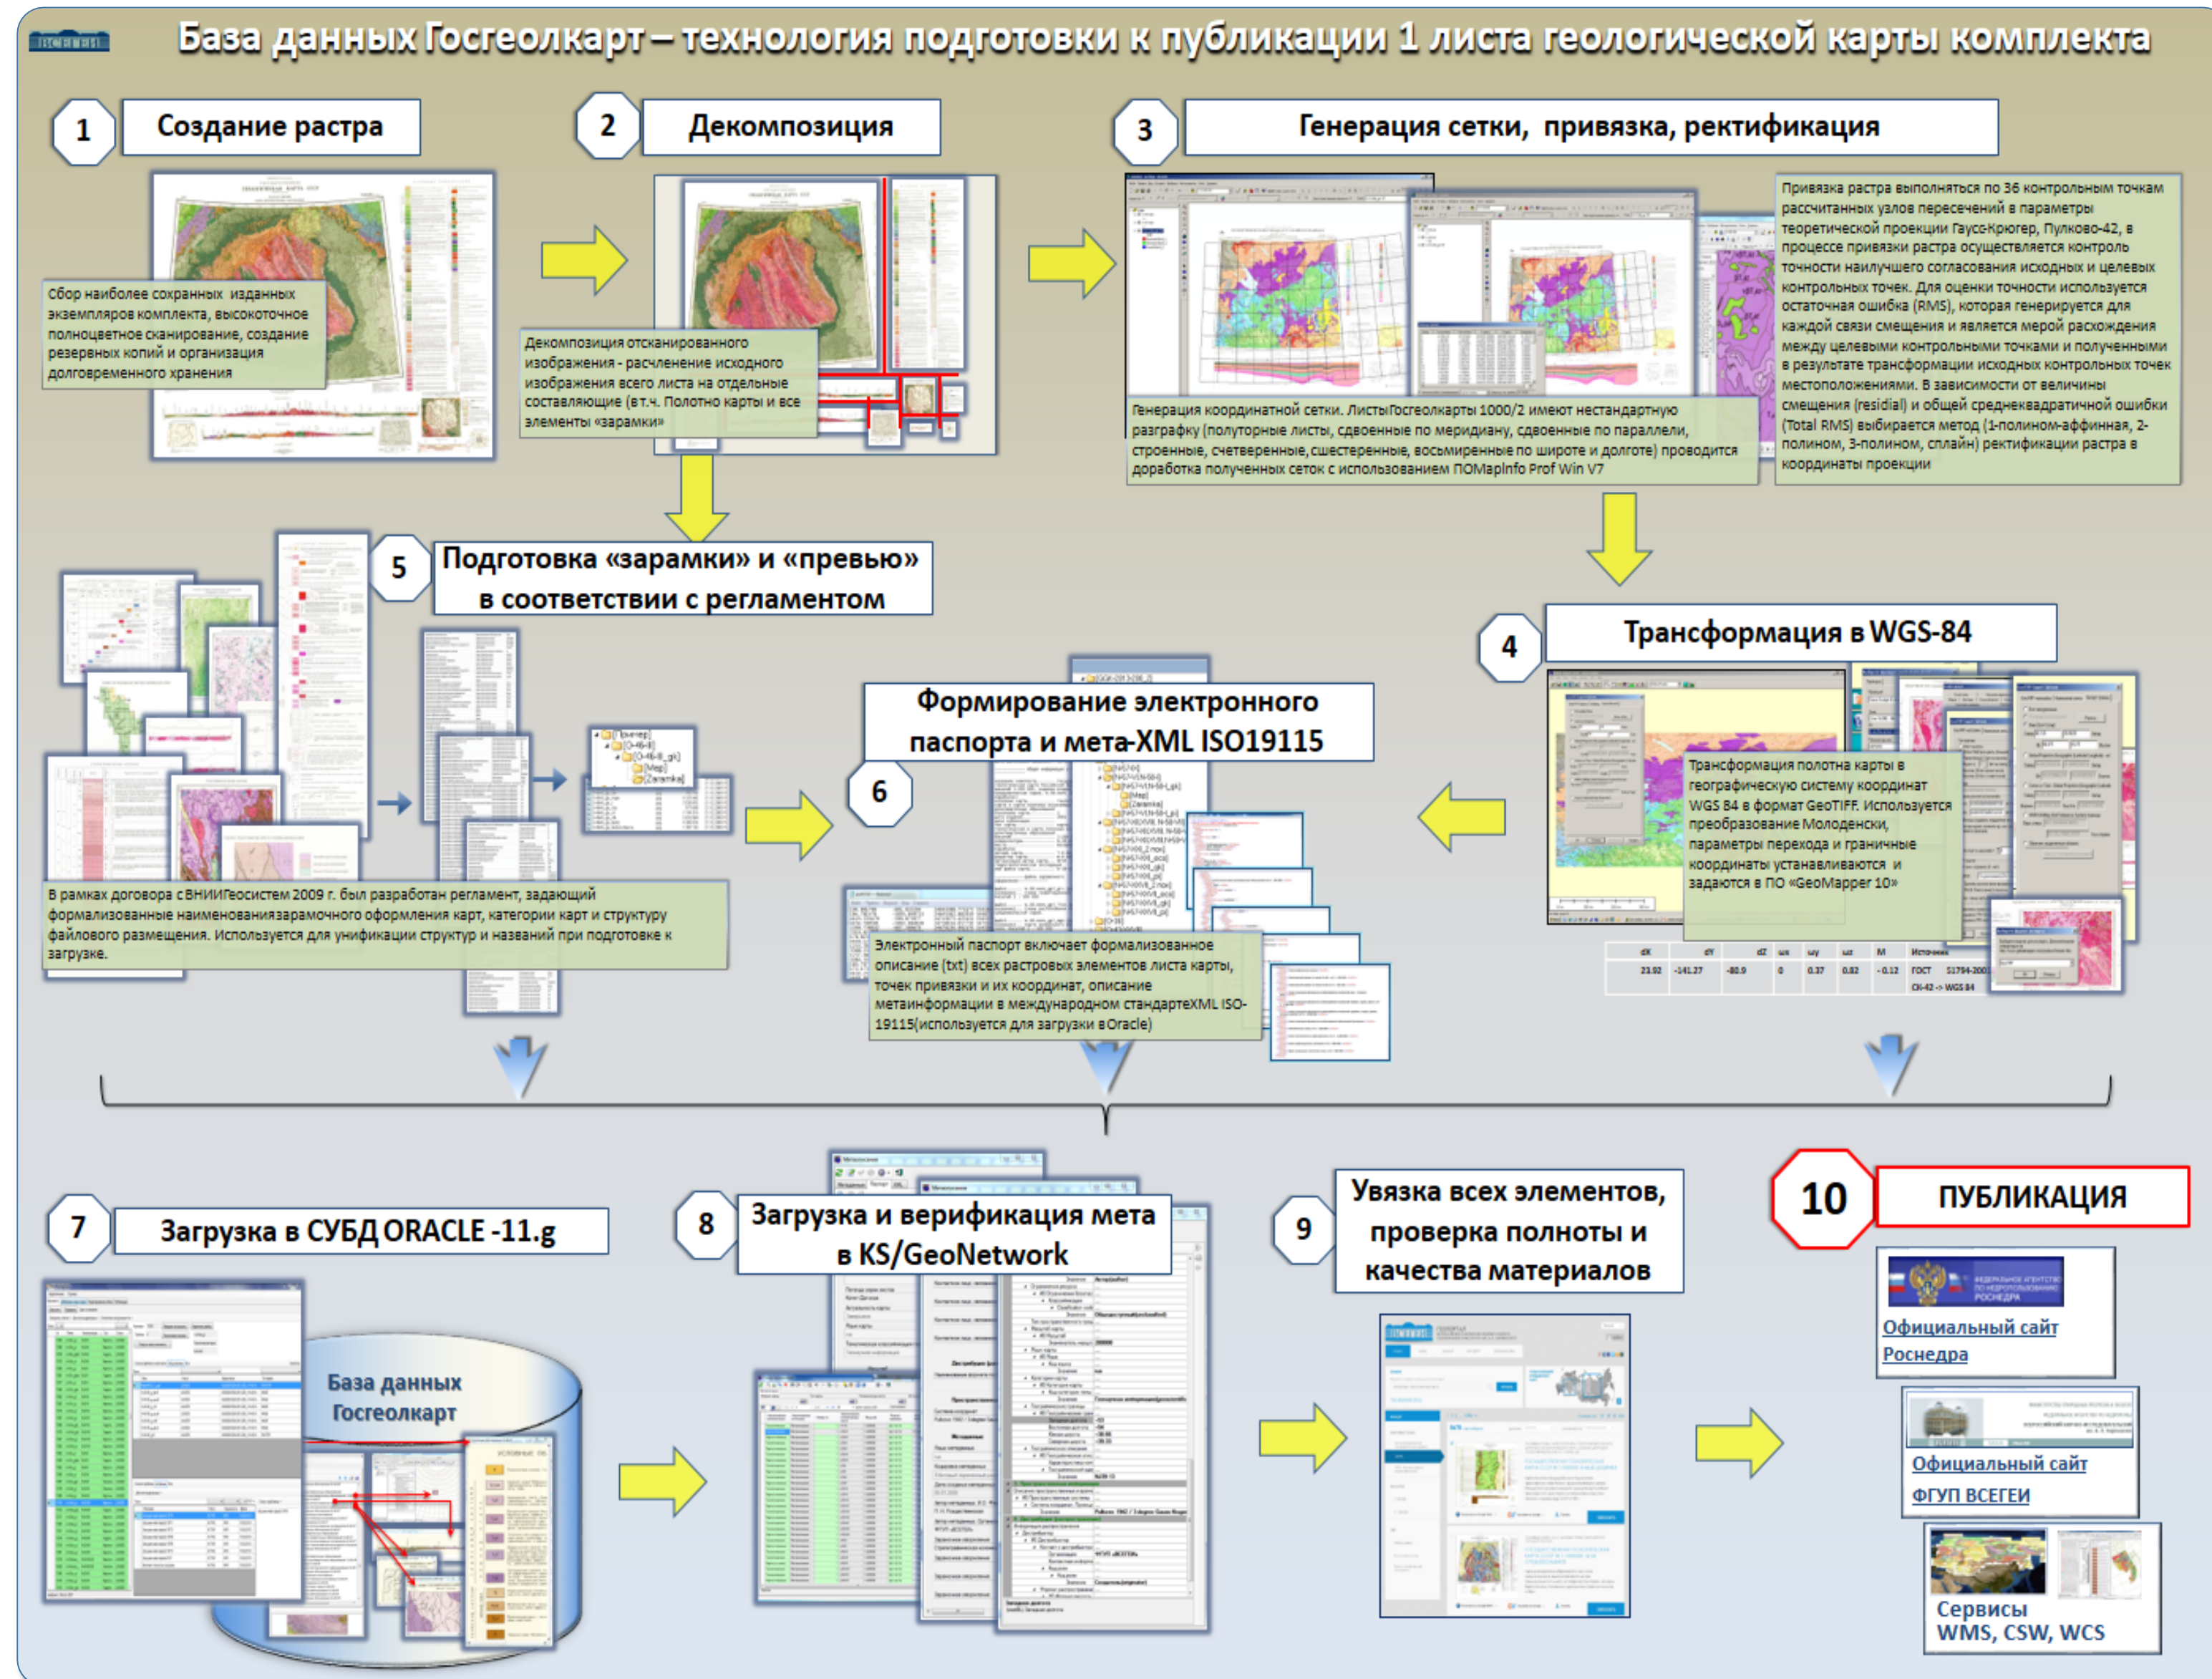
База данных Госгеолкарт – технология подготовки к публикации 1 листа геологической карты комплекта

1 Создание растра

Сбор наиболее сохранных изданных экземпляров комплекта, высокоточное полноцветное сканирование, создание резервных копий и организация долговременного хранения

2 Декомпозиция

Декомпозиция отсканированного изображения - расчленение исходного изображения всего листа на отдельные составляющие (в т.ч. Полотно карты и все элементы «зарамки»

3 Генерация сетки, привязка, ректификация

Генерация координатной сетки. ЛистыГосгеолкарты 1000/2 имеют нестандартную разграфку (полуторные листы, сдвоенные по меридиану, сдвоенные по параллели, строенные, счетверенные, сшестеренные, восьмиренные по широте и долготе) проводится доработка полученных сеток с использованием ПОMapInfo Prof Win V7

Привязка растра выполняться по 36 контрольным точкам рассчитанных узлов пересечений в параметры теоретической проекции Гаусс-Крюгер, Пулково-42, в процессе привязки растра осуществляется контроль точности наилучшего согласования исходных и целевых контрольных точек. Для оценки точности используется остаточная ошибка (RMS), которая генерируется для каждой связи смещения и является мерой расхождения между целевыми контрольными точками и полученными в результате трансформации исходных контрольных точек местоположениями. В зависимости от величины смещения (residial) и общей среднеквадратичной ошибки (Total RMS) выбирается метод (1-полином-аффинная, 2-полином, 3-полином, сплайн) ректификации растра в координаты проекции

5 Подготовка «зарамки» и «превью» в соответствии с регламентом

В рамках договора с ВНИИГеосистем 2009 г. был разработан регламент, задающий формализованные наименованиязарамочного оформления карт, категории карт и структуру файлового размещения. Используется для унификации структур и названий при подготовке к загрузке.

Формирование электронного паспорта и мета-XML ISO19115

6

Электронный паспорт включает формализованное описание (txt) всех растровых элементов листа карты, точек привязки и их координат, описание метаинформации в международном стандартеXML ISO-19115(используется для загрузки в Oracle)

4 Трансформация в WGS-84

Трансформация полотна карты в географическую систему координат WGS 84 в формат GeoTIFF. Используется преобразование Молоденски, параметры перехода и граничные координаты устанавливаются и задаются в ПО «GeoMapper 10»

| dX | dY | dZ | wx | wy | wz | M | Источник |
|---|---|---|---|---|---|---|---|
| 23.92 | -141.27 | -80.9 | 0 | 0.37 | 0.82 | -0.12 | ГОСТ 51794-2001 СК-42 -> WGS 84 |

7 Загрузка в СУБД ORACLE -11.g

База данных Госгеолкарт

8 Загрузка и верификация мета в KS/GeoNetwork

9 Увязка всех элементов, проверка полноты и качества материалов

10 ПУБЛИКАЦИЯ

Официальный сайт Роснедра

Официальный сайт ФГУП ВСЕГЕИ

Сервисы WMS, CSW, WCS